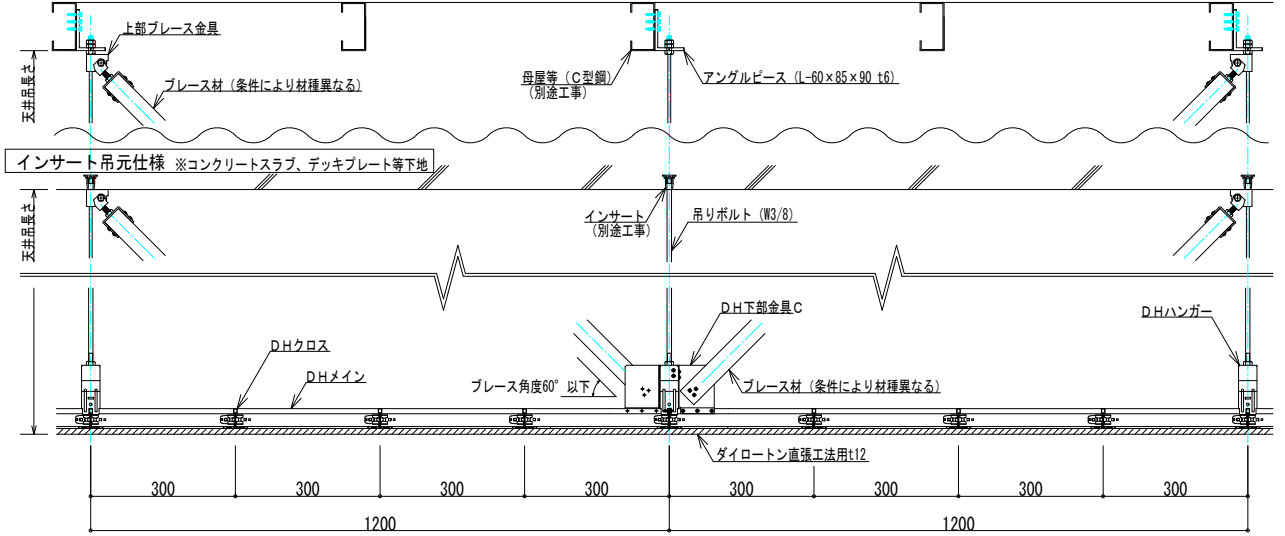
上部ブレース金具

ブレース材（条件により材種異なる）

母屋等（C型鋼）
（別途工事）

アングルピース（L-60×85×90 t6）

天井吊長さ

インサート吊元仕様 ※コンクリートスラブ、デッキプレート等下地

インサート
（別途工事）

吊りボルト（W3/8）

天井吊長さ

DH下部金具C

DHハンガー

DHクロス

DHメイン

ブレース角度60°以下

ブレース材（条件により材種異なる）

ダイロートン直張工法用t12

| 300 | 300 | 300 | 300 | 300 | 300 | 300 | 300 |
|---|---|---|---|---|---|---|---|

| 1200 | 1200 |
|---|---|